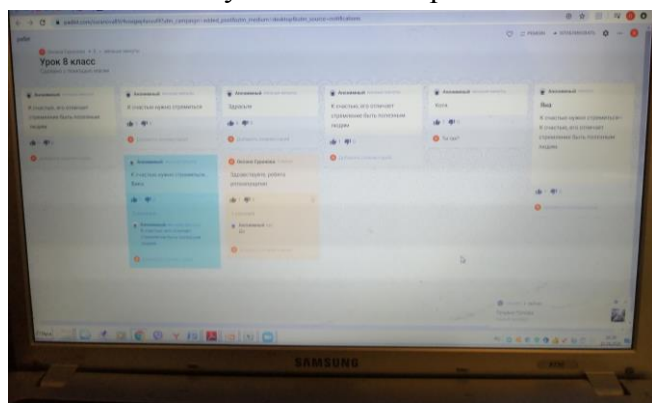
padlet

Урок 8 класс

Аноним
К счастью, его отличает стремление быть полезным людям

Аноним
К счастью нужно стремиться

Аноним
Здраьсте

Аноним
К счастью, его отличает стремление быть полезным людям

Аноним
Кота

Аноним
Яна
К счастью нужно стремиться
К счастью, его отличает стремление быть полезным людям

Аноним
К счастью нужно стремиться
Вика

Здравствуйте, ребята

SAMSUNG